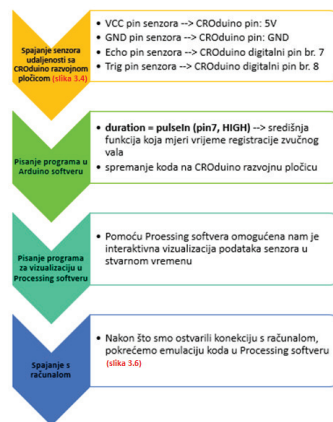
Spajanje senzora udaljenosti sa CROduino razvojnom pločicom (slika 3.4)

• VCC pin senzora --> CROduino pin: 5V
• GND pin senzora --> CROduino pin: GND
• Echo pin senzora --> CROduino digitalni pin br. 7
• Trig pin senzora --> CROduino digitalni pin br. 8

Pisanje programa u Arduino softveru

• duration = pulseIn (pin7, HIGH) --> središnja funkcija koja mjeri vrijeme registracije zvučnog vala
• spremanje koda na CROduino razvojnu pločicu

Pisanje programa za vizualizaciju u Processing softveru

• Pomoću Proessing softvera omogućena nam je interaktivna vizualizacija podataka senzora u stvarnom vremenu

Spajanje s računalom

• Nakon što smo ostvarili konekciju s računalom, pokrećemo emulaciju koda u Processing softveru (slika 3.6)